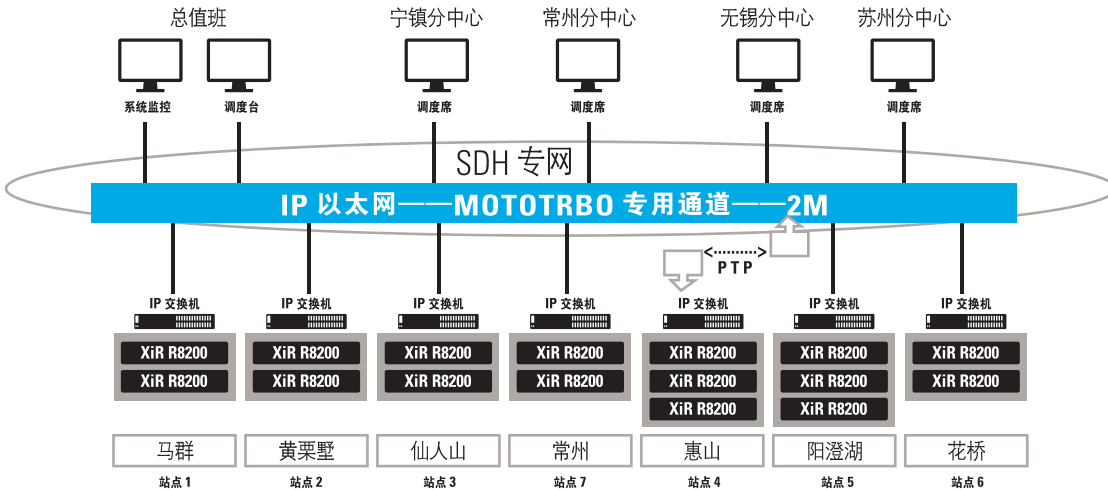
总值班

宁镇分中心

常州分中心

无锡分中心

苏州分中心

系统监控

调度台

调度席

调度席

调度席

调度席

SDH 专网

IP 以太网——MOTOTRBO 专用通道——2M

PTP

IP 交换机

XiR R8200
XiR R8200

马群

站点 1

IP 交换机

XiR R8200
XiR R8200

黄栗墅

站点 2

IP 交换机

XiR R8200
XiR R8200

仙人山

站点 3

IP 交换机

XiR R8200
XiR R8200

常州

站点 7

IP 交换机

XiR R8200
XiR R8200
XiR R8200

惠山

站点 4

IP 交换机

XiR R8200
XiR R8200
XiR R8200

阳澄湖

站点 5

IP 交换机

XiR R8200
XiR R8200

花桥

站点 6